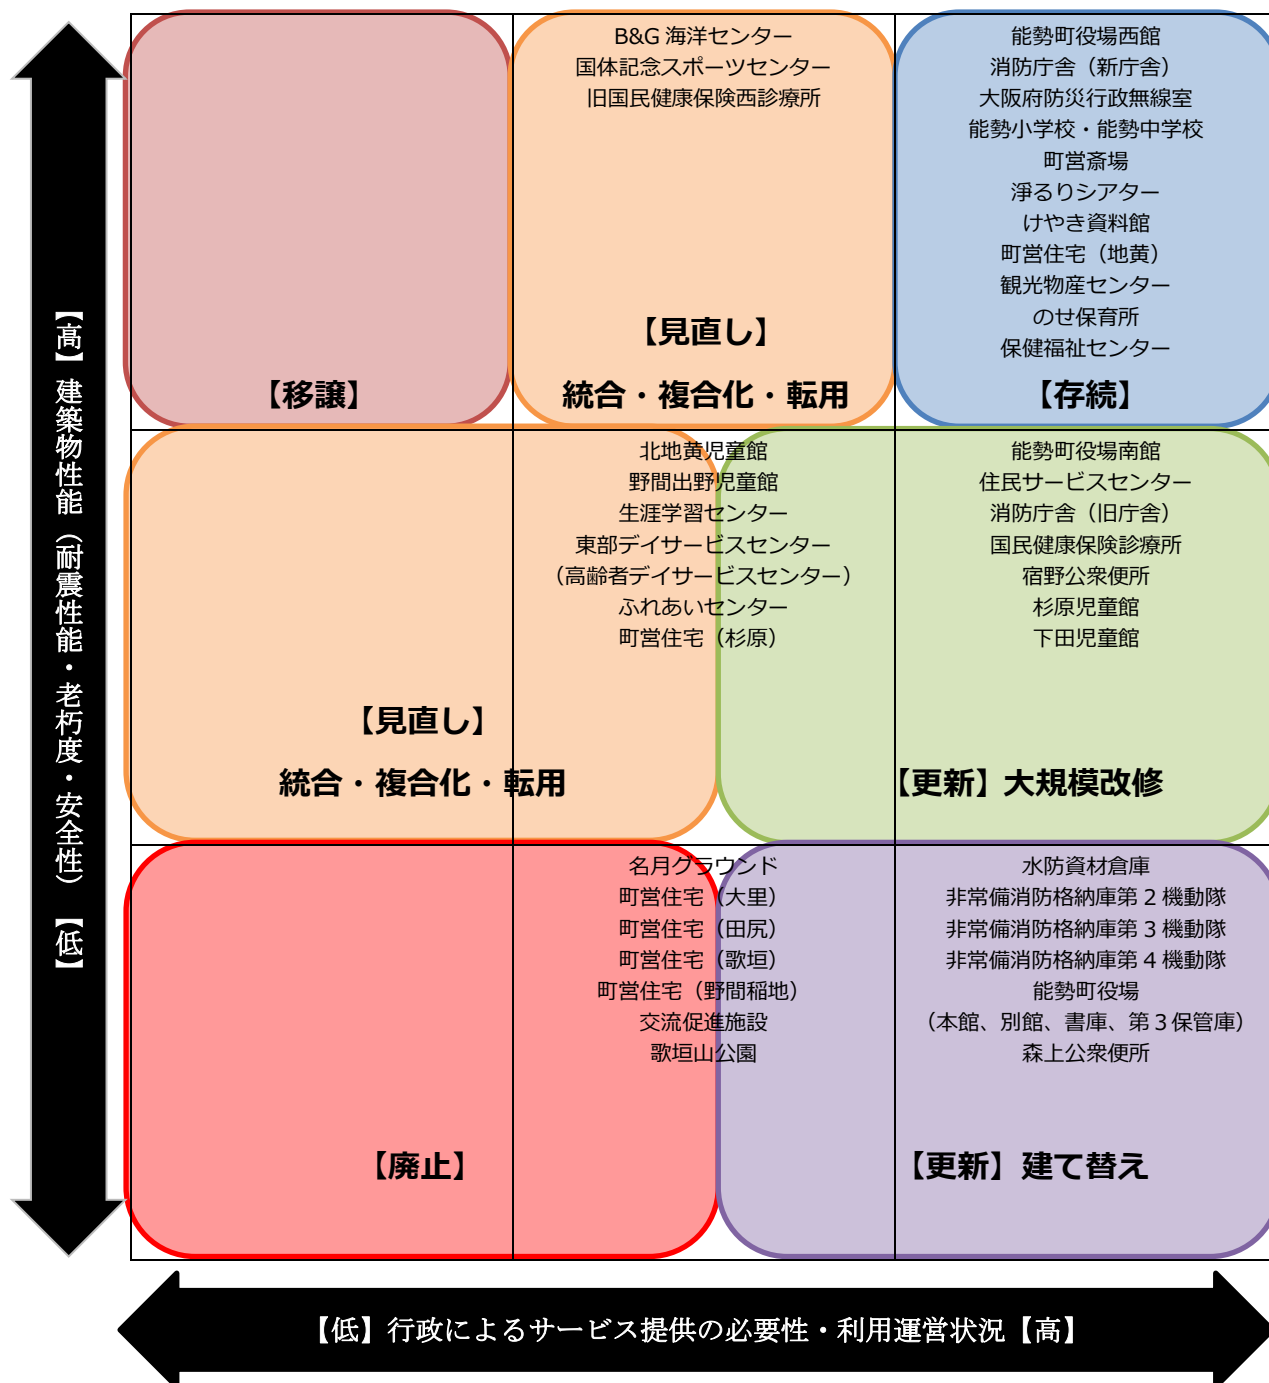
【高】建築物性能（耐震性能・老朽度・安全性）【低】

【移譲】

B&G 海洋センター
国体記念スポーツセンター
旧国民健康保険西診療所

【見直し】
統合・複合化・転用

能勢町役場西館
消防庁舎（新庁舎）
大阪府防災行政無線室
能勢小学校・能勢中学校
町営斎場
浄るりシアター
けやき資料館
町営住宅（地黄）
観光物産センター
のせ保育所
保健福祉センター

【存続】

北地黄児童館
野間出野児童館
生涯学習センター
東部デイサービスセンター
（高齢者デイサービスセンター）
ふれあいセンター
町営住宅（杉原）

【見直し】
統合・複合化・転用

能勢町役場南館
住民サービスセンター
消防庁舎（旧庁舎）
国民健康保険診療所
宿野公衆便所
杉原児童館
下田児童館

【更新】大規模改修

名月グラウンド
町営住宅（大里）
町営住宅（田尻）
町営住宅（歌垣）
町営住宅（野間稲地）
交流促進施設
歌垣山公園

【廃止】

水防資材倉庫
非常備消防格納庫第２機動隊
非常備消防格納庫第３機動隊
非常備消防格納庫第４機動隊
能勢町役場
（本館、別館、書庫、第３保管庫）
森上公衆便所

【更新】建て替え

【低】行政によるサービス提供の必要性・利用運営状況【高】